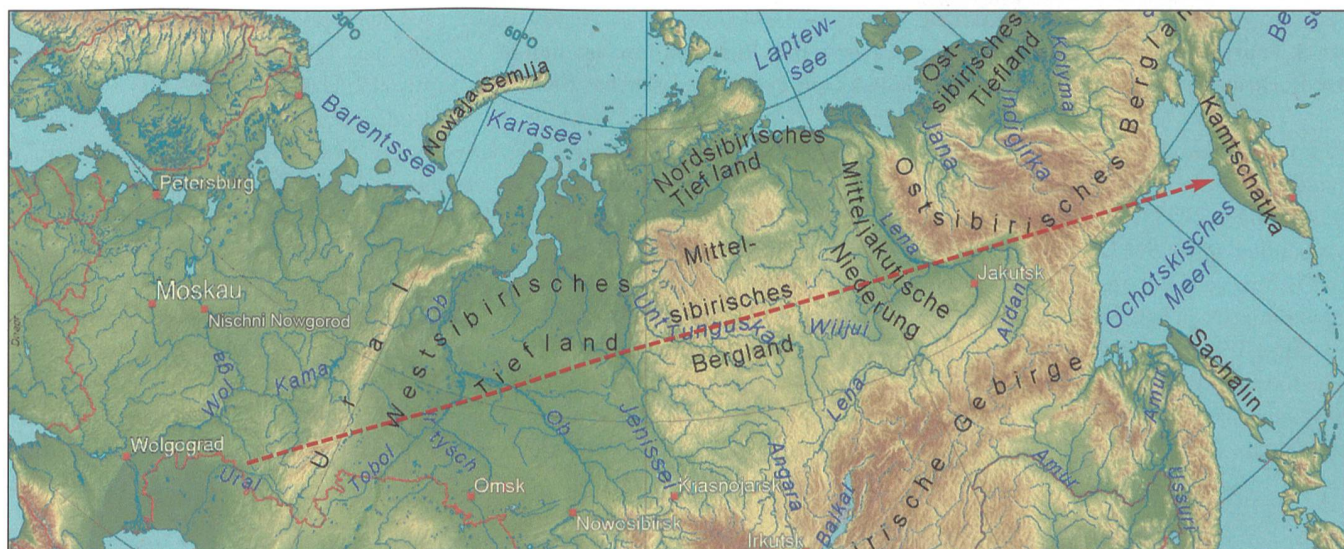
30°O
60°O
Barentssee
Nowaja Semlja
Karasee
Laptewsee
Ostsibirisches Tiefland
Kolyma
Indigirka
Jana
Ostsibirisches Bergland
Be
Kamtschatka
Petersburg
Nordsibirisches Tiefland
Mitteljakutische Niederung
Lena
Ochotskisches Meer
Moskau
Nischni Nowgorod
Ural
Westsibirisches Tiefland
Mittelsibirisches Bergland
Untere Tunguska
Wiljui
Jakutsk
Aldan
Sachalin
Ob
Wolga
Kama
Wolgograd
Ural
Tobol
Irtysch
Ob
Jenissei
Omsk
Krasnojarsk
Nowosibirsk
Irkutsk
Angara
Baikal
Lena
Amur
Amur
Ussuri
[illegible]rische Gebirge